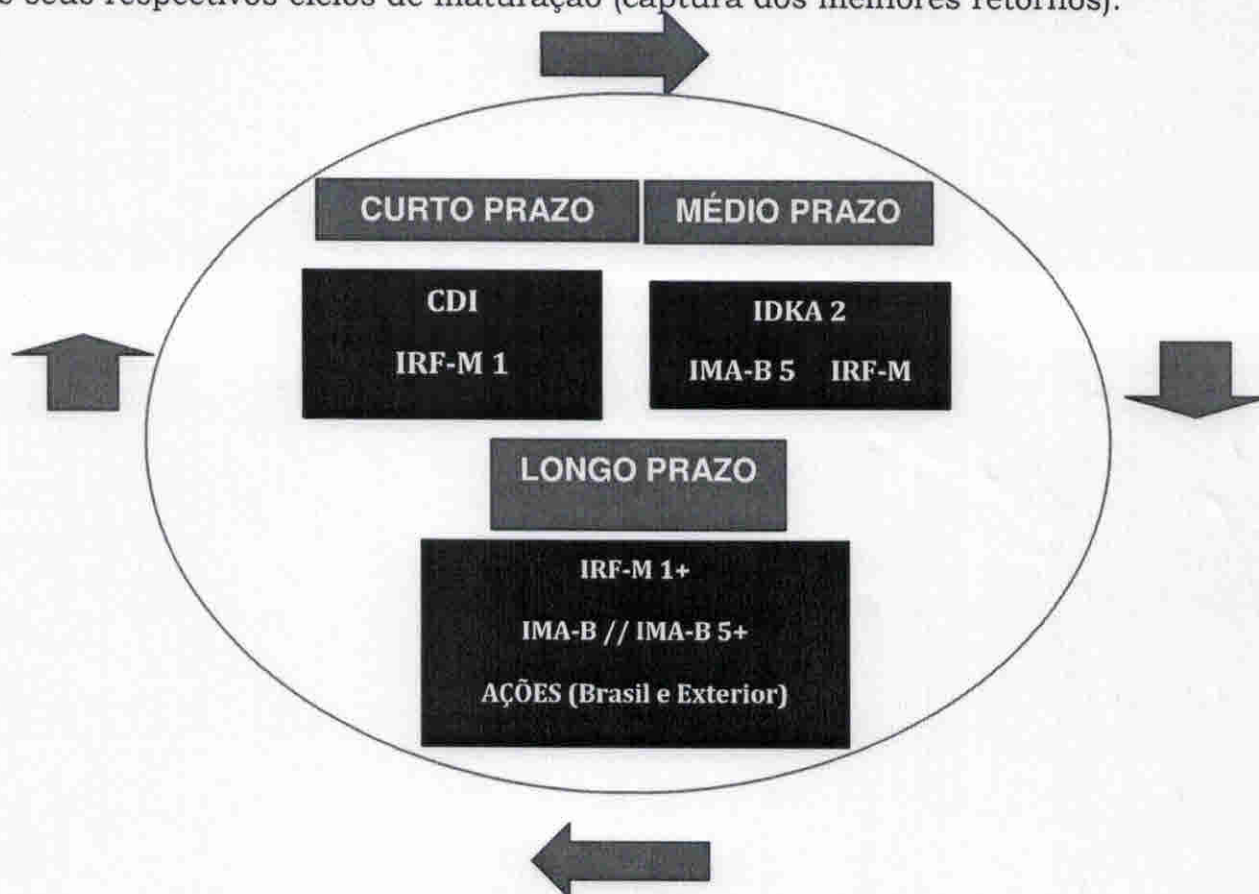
e seus respectivos ciclos de maturação (captura dos melhores retornos).

CURTO PRAZO

MÉDIO PRAZO

CDI

IRF-M 1

IDKA 2

IMA-B 5 IRF-M

LONGO PRAZO

IRF-M 1+

IMA-B // IMA-B 5+

AÇÕES (Brasil e Exterior)